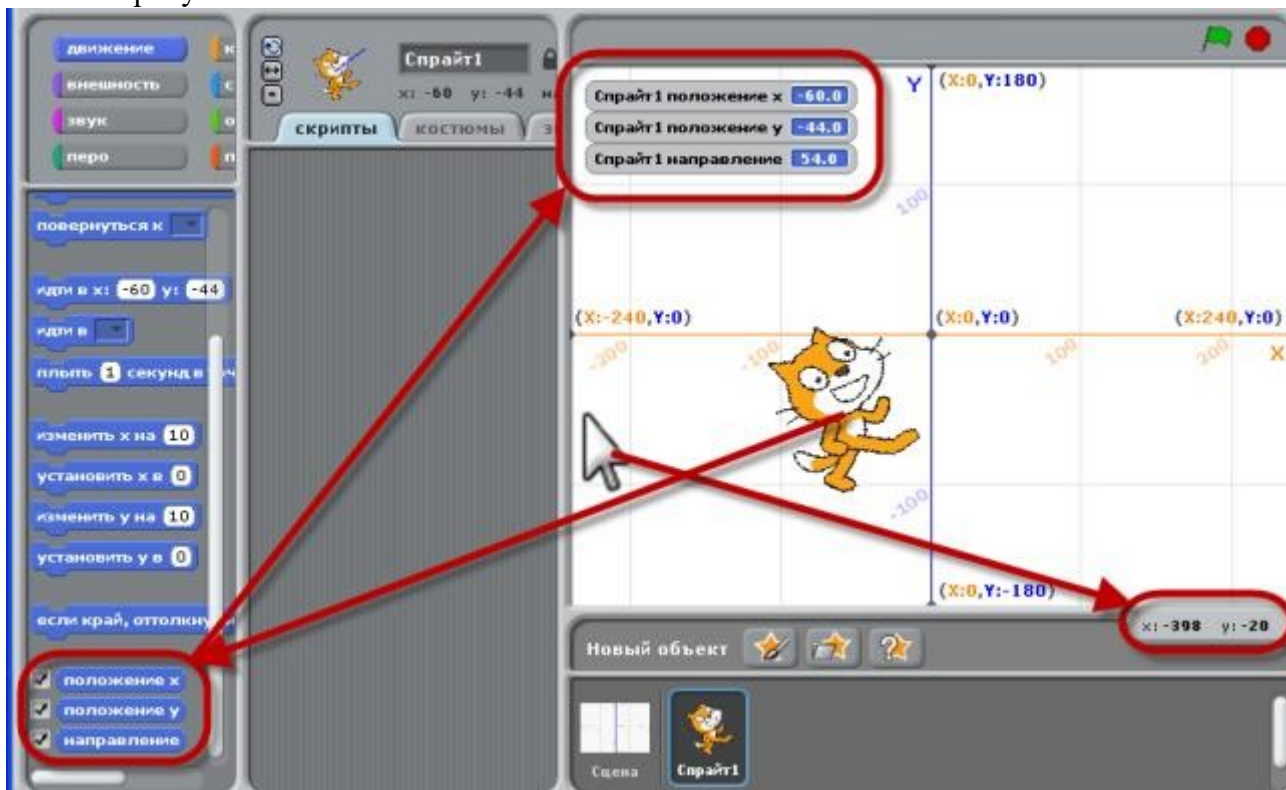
движение
внешность
звук
перо
к
с
о
п

Спрайт1
x: -60 y: -44
скрипты
костюмы

повернуться к
идти в x: -60 y: -44
идти в
плыть 1 секунд в
изменить х на 10
установить х в 0
изменить у на 10
установить у в 0
если край, оттолкну
положение x
положение y
направление

Спрайт1 положение x -60.0
Спрайт1 положение y -44.0
Спрайт1 направление 54.0

Y
(X:0,Y:180)
100
(X:-240,Y:0)
(X:0,Y:0)
(X:240,Y:0)
X
-200
-100
100
200
-100
(X:0,Y:-180)

x: -398 y: -20
Новый объект
Сцена
Спрайт1